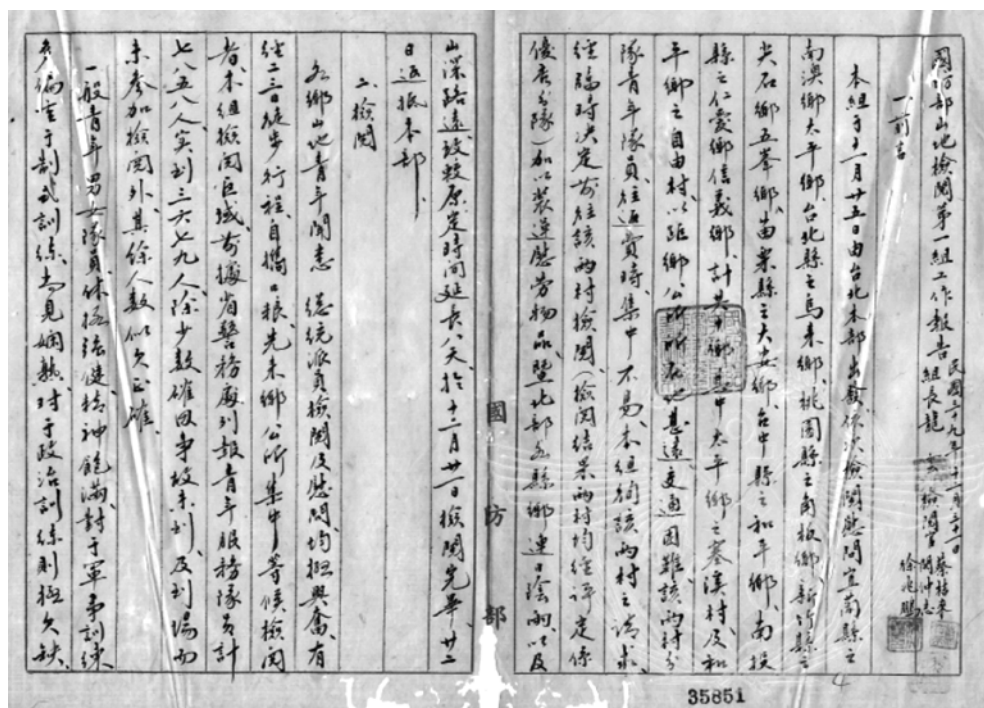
國防部山地檢閱第一組工作報告 民國三十九年十一月三十日
組長 蔡
檢閱官 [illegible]

一、前言

本組于十一月十五日由台北出發，依次檢閱慰問宜蘭縣之南澳鄉、太平鄉，台北縣之烏來鄉，桃園縣之角板鄉，新竹縣之尖石鄉、五峯鄉，苗栗縣之大安鄉，台中縣之和平鄉，南投縣之仁愛鄉、信義鄉，計共十一鄉。其中太平鄉之寒溪村及和平鄉之自由村，以距鄉公所所在地甚遠，交通困難，該兩村各隊青年隊員往返費時，集中不易，本組特就兩村之請求，往臨時決定前往該兩村檢閱（檢閱結果兩村均經評定係優良分隊）。加以散發慰勞物品，暨北部各縣鄉，連日陰雨，以及山深路遠，故較原定時間延長八天，於十二月廿一日檢閱完畢，廿二日返抵本部。

二、檢閱

各鄉山地青年同志

總統派員檢閱及慰問，均極興奮，有徒二、三日徒步行程，自攜口糧，先來鄉公所集中，等候檢閱者。本組檢閱區域，前據省警務處列報青年服務隊員計七五八人，實到三六七九人，除少數確因事故未到，及到場而未參加檢閱外，其餘人數似欠正確。

一般青年男女隊員，体格強健，精神飽滿，對于軍事訓練，尤為重于割式訓練，尚見嫺熟，对于政治訓練則極欠缺，

國防部

35851